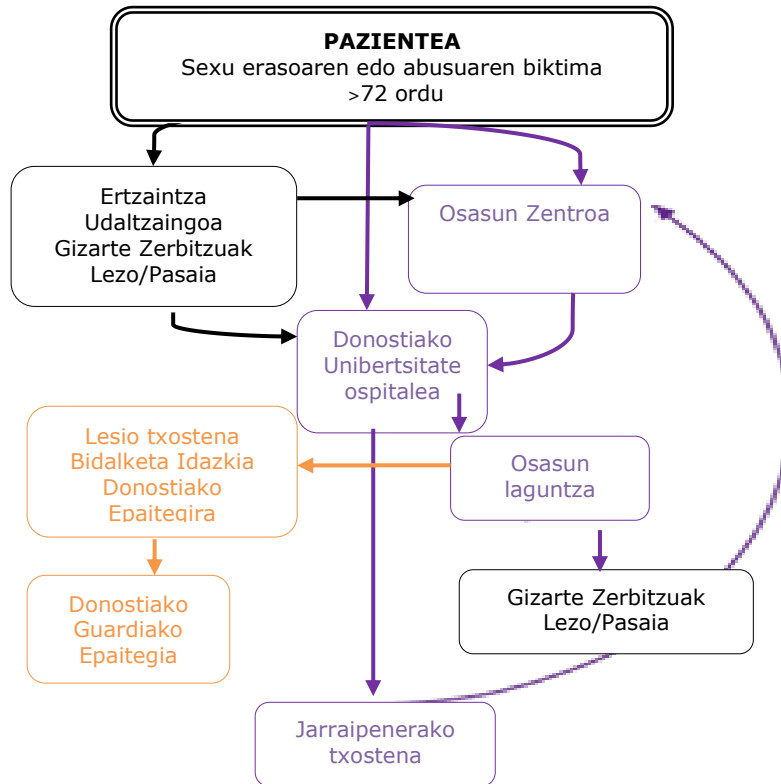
PAZIENTEA
Sexu erasoaren edo abusuaren biktima
>72 ordu

Ertzaintza
Udaltzaingoa
Gizarte Zerbitzuak
Lezo/Pasaia

Osasun Zentroa

Donostiako
Unibertsitate
ospitalea

Lesio txostena
Bidalketa Idazkia
Donostiako
Epaitegira

Osasun
laguntza

Donostiako
Guardiako
Epaitegia

Gizarte Zerbitzuak
Lezo/Pasaia

Jarraipenerako
txostena